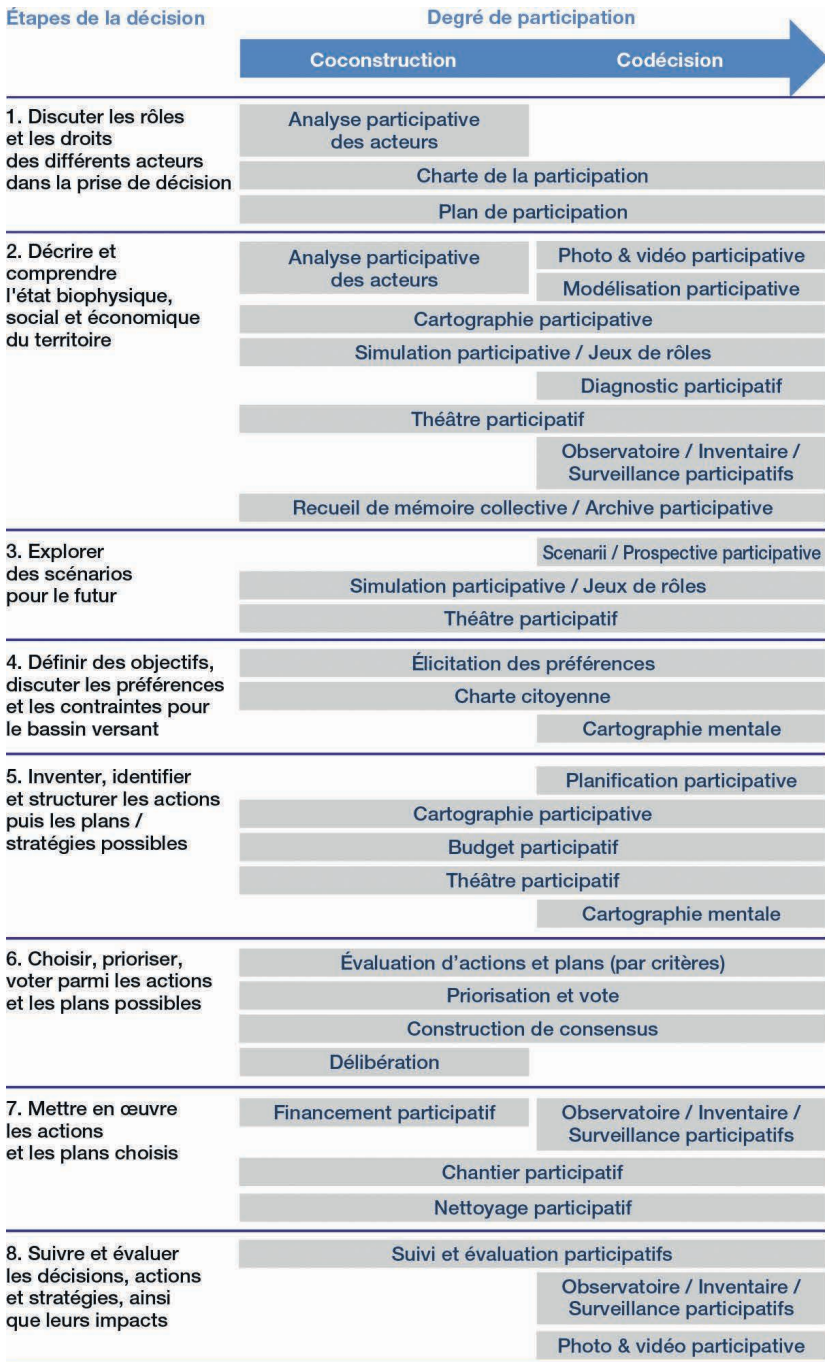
Étapes de la décision

Degré de participation

Coconstruction

Codécision

1. Discuter les rôles et les droits des différents acteurs dans la prise de décision

Analyse participative des acteurs

Charte de la participation

Plan de participation

2. Décrire et comprendre l'état biophysique, social et économique du territoire

Analyse participative des acteurs

Photo & vidéo participative

Modélisation participative

Cartographie participative

Simulation participative / Jeux de rôles

Diagnostic participatif

Théâtre participatif

Observatoire / Inventaire / Surveillance participatifs

Recueil de mémoire collective / Archive participative

3. Explorer des scénarios pour le futur

Scenarii / Prospective participative

Simulation participative / Jeux de rôles

Théâtre participatif

4. Définir des objectifs, discuter les préférences et les contraintes pour le bassin versant

Élicitation des préférences

Charte citoyenne

Cartographie mentale

5. Inventer, identifier et structurer les actions puis les plans / stratégies possibles

Planification participative

Cartographie participative

Budget participatif

Théâtre participatif

Cartographie mentale

6. Choisir, prioriser, voter parmi les actions et les plans possibles

Évaluation d'actions et plans (par critères)

Priorisation et vote

Construction de consensus

Délibération

7. Mettre en œuvre les actions et les plans choisis

Financement participatif

Observatoire / Inventaire / Surveillance participatifs

Chantier participatif

Nettoyage participatif

8. Suivre et évaluer les décisions, actions et stratégies, ainsi que leurs impacts

Suivi et évaluation participatifs

Observatoire / Inventaire / Surveillance participatifs

Photo & vidéo participative